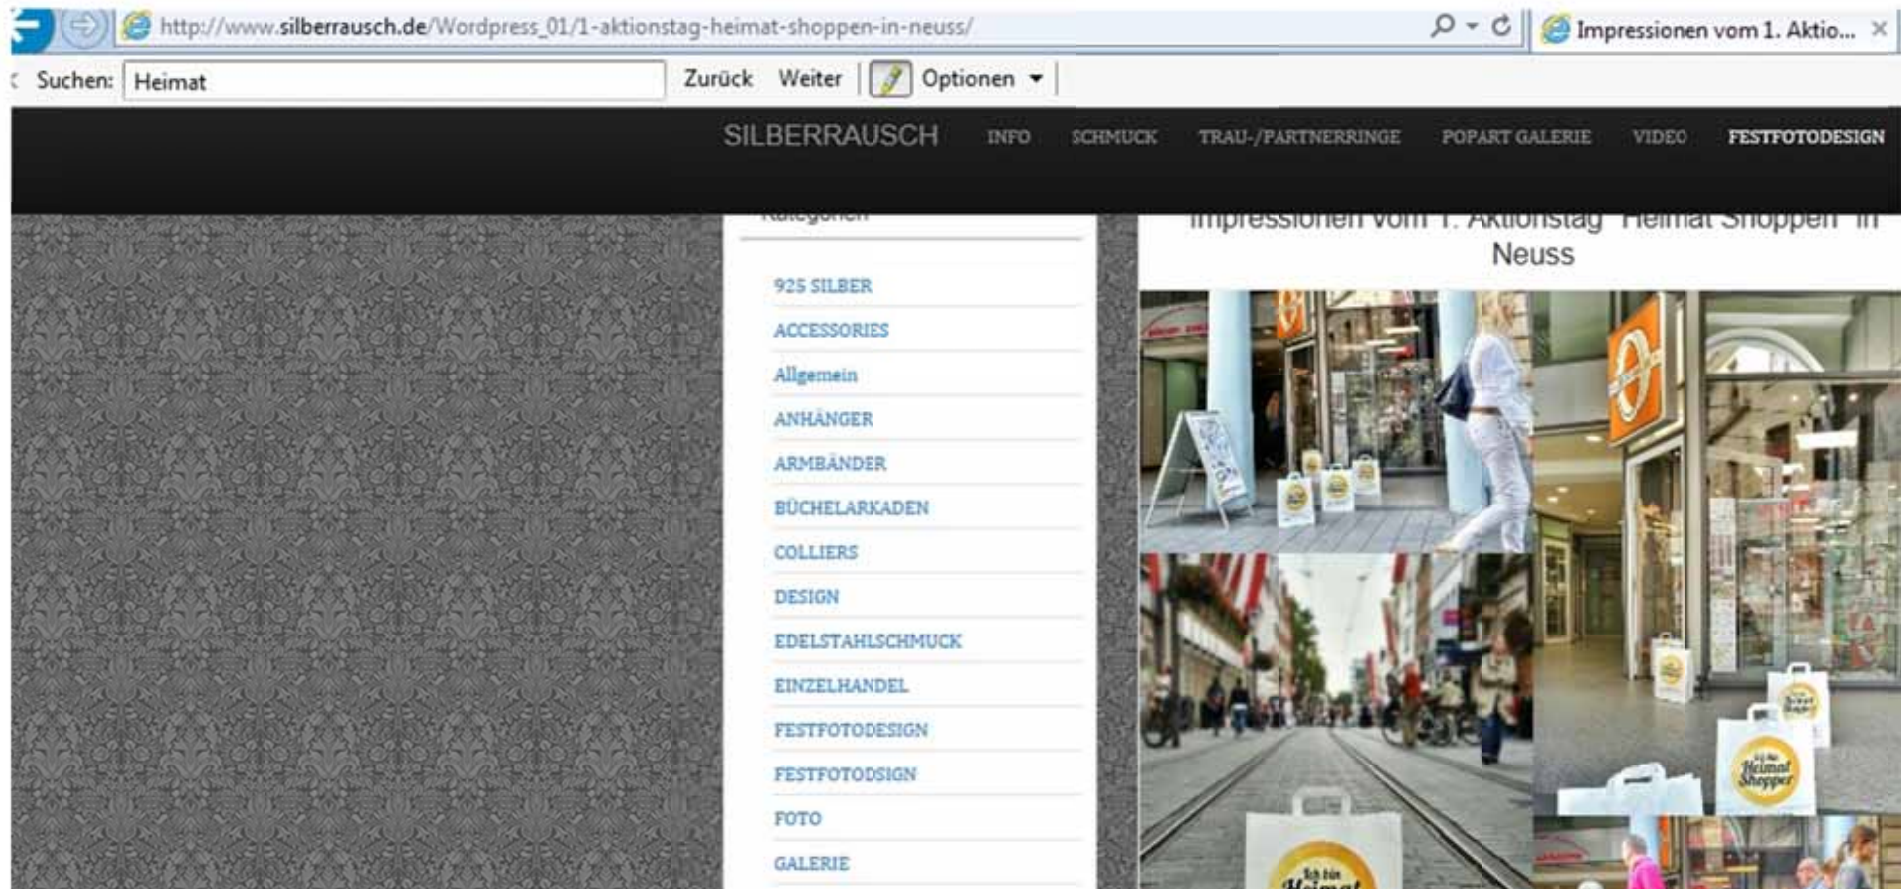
http://www.silberrausch.de/Wordpress_01/1-aktionstag-heimat-shoppen-in-neuss/

Impressionen vom 1. Aktio...

Suchen: Heimat

Zurück Weiter

Optionen

SILBERRAUSCH INFO SCHMUCK TRAU-/PARTNERRINGE POPART GALERIE VIDEO FESTFOTODESIGN

Kategorien

Impressionen vom 1. Aktionstag "Heimat Shoppen" in Neuss

925 SILBER
ACCESSORIES
Allgemein
ANHÄNGER
ARMBÄNDER
BÜCHELARKADEN
COLLIERS
DESIGN
EDELSTAHLSCHMUCK
EINZELHANDEL
FESTFOTODESIGN
FESTFOTODSIGN
FOTO
GALERIE

Ich bin Heimat Shopper